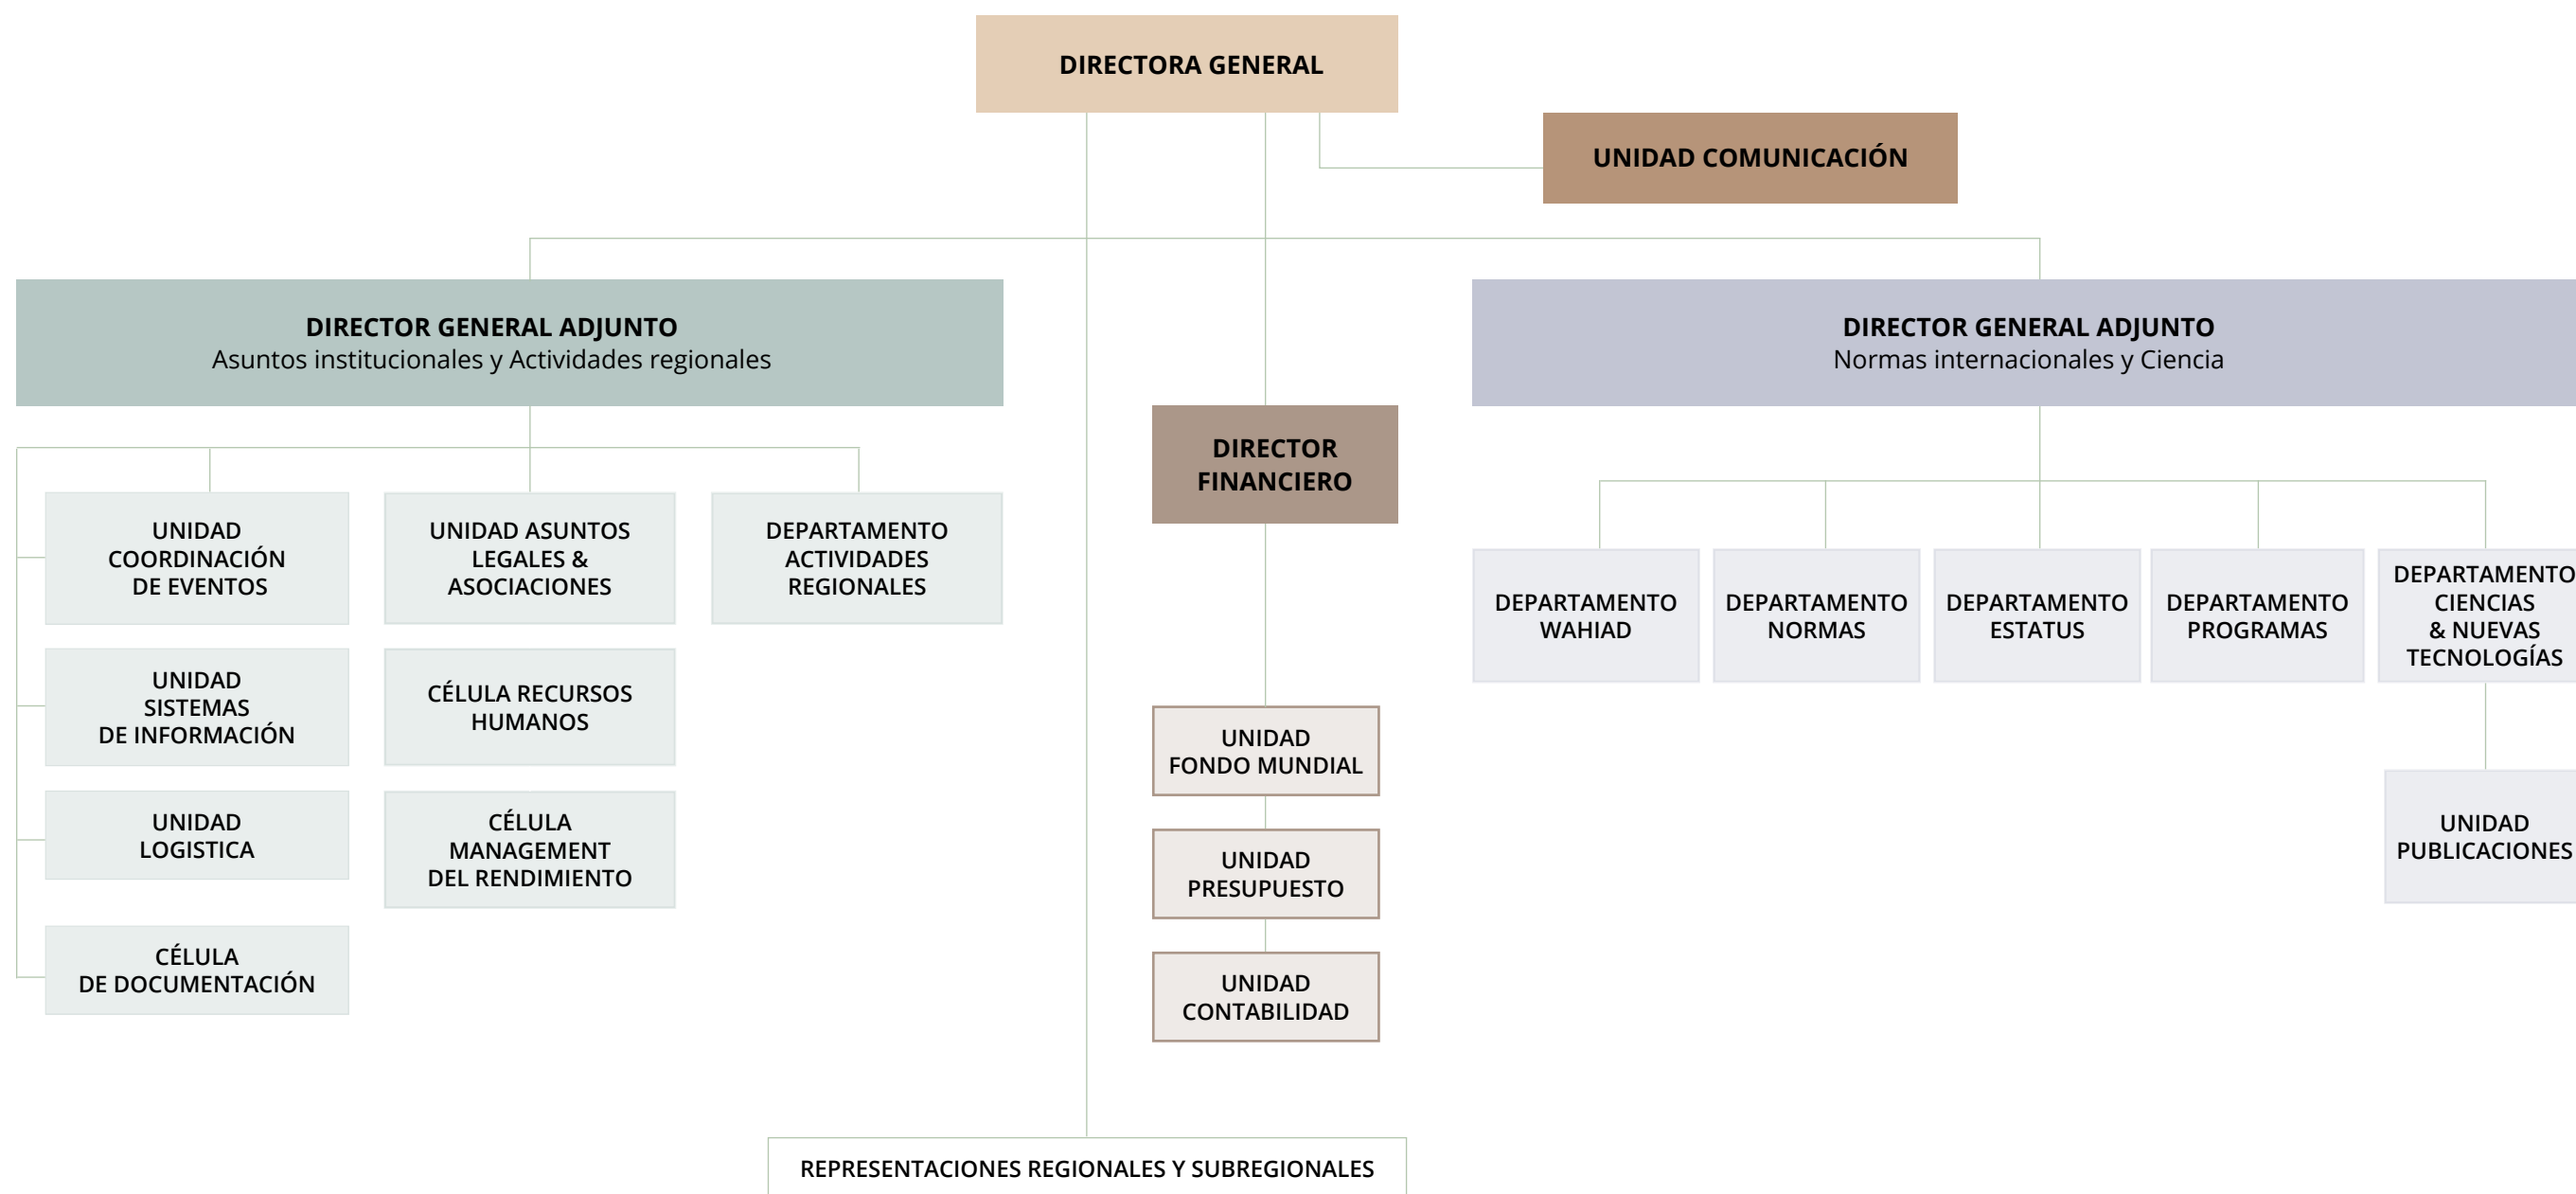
DIRECTORA GENERAL

UNIDAD COMUNICACIÓN

DIRECTOR GENERAL ADJUNTO
Asuntos institucionales y Actividades regionales

UNIDAD COORDINACIÓN DE EVENTOS

UNIDAD ASUNTOS LEGALES & ASOCIACIONES

DEPARTAMENTO ACTIVIDADES REGIONALES

UNIDAD SISTEMAS DE INFORMACIÓN

CÉLULA RECURSOS HUMANOS

UNIDAD LOGISTICA

CÉLULA MANAGEMENT DEL RENDIMIENTO

CÉLULA DE DOCUMENTACIÓN

DIRECTOR FINANCIERO

UNIDAD FONDO MUNDIAL

UNIDAD PRESUPUESTO

UNIDAD CONTABILIDAD

DIRECTOR GENERAL ADJUNTO
Normas internacionales y Ciencia

DEPARTAMENTO WAHIAD

DEPARTAMENTO NORMAS

DEPARTAMENTO ESTATUS

DEPARTAMENTO PROGRAMAS

DEPARTAMENTO CIENCIAS & NUEVAS TECNOLOGÍAS

UNIDAD PUBLICACIONES

REPRESENTACIONES REGIONALES Y SUBREGIONALES